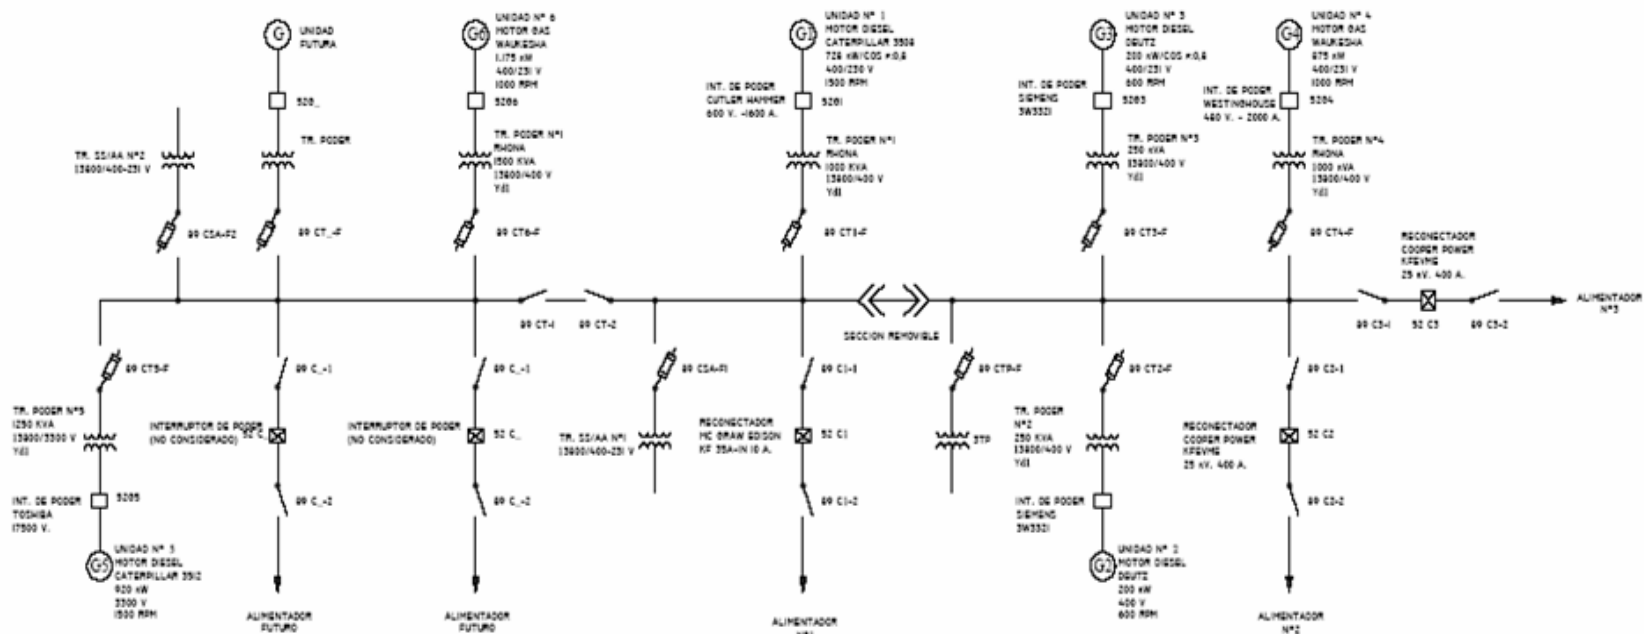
G
UNIDAD
FUTURA

G6
UNIDAD Nº 6
MOTOR GAS
WAUKESHA
1.175 kW
400/231 V
1000 RPM

G1
UNIDAD Nº 1
MOTOR DIESEL
CATERPILLAR 3508
726 kW/COS =0,8
400/230 V
1500 RPM

G3
UNIDAD Nº 3
MOTOR DIESEL
DEUTZ
200 kW/COS =0,8
400/231 V
600 RPM

G4
UNIDAD Nº 4
MOTOR GAS
WAUKESHA
875 kW
400/231 V
1000 RPM

52Ø_
52Ø6
INT. DE PODER
CUTLER HAMMER
600 V. -1600 A.
52Ø1
INT. DE PODER
SIEMENS
3W3321
52Ø3
INT. DE PODER
WESTINGHOUSE
480 V. - 2000 A.
52Ø4

TR. SS/AA Nº2
13800/400-231 V

TR. PODER

TR. PODER Nº1
RHONA
1500 KVA
13800/400 V
Yd1

TR. PODER Nº1
RHONA
1000 KVA
13800/400 V
Yd1

TR. PODER Nº3
250 kVA
13800/400 V
Yd1

TR. PODER Nº4
RHONA
1000 kVA
13800/400 V
Yd1

89 CSA-F2
89 CT_-F
89 CT6-F
89 CT1-F
89 CT3-F
89 CT4-F

RECONECTADOR
COOPER POWER
KFEVME
25 kV. 400 A.

89 CT-1
89 CT-2
SECCION REMOVIBLE
89 C3-1
52 C3
89 C3-2
ALIMENTADOR
Nº3

89 CT5-F
89 C_-1
89 C_-1
89 CSA-F1
89 C1-1
89 CTP-F
89 CT2-F
89 C2-1

TR. PODER Nº5
1250 KVA
13800/3300 V
Yd1

INTERRUPTOR DE PODER
(NO CONSIDERADO)
52 C_
INTERRUPTOR DE PODER
(NO CONSIDERADO)
52 C_

TR. SS/AA Nº1
13800/400-231 V

RECONECTADOR
MC GRAW EDISON
KF 35A-IN 10 A.
52 C1
3TP

TR. PODER
Nº2
250 KVA
13800/400 V
Yd1

RECONECTADOR
COOPER POWER
KFEVME
25 kV. 400 A.
52 C2

INT. DE PODER
TOSHIBA
17500 V.
52Ø5
89 C_-2
89 C_-2
89 C1-2
INT. DE PODER
SIEMENS
3W3321
89 C2-2

G5
UNIDAD Nº 5
MOTOR DIESEL
CATERPILLAR 3512
920 kW
3300 V
1500 RPM

G2
UNIDAD Nº 2
MOTOR DIESEL
DEUTZ
200 kW
400 V
600 RPM

ALIMENTADOR
FUTURO
ALIMENTADOR
FUTURO
ALIMENTADOR
Nº1
ALIMENTADOR
Nº2